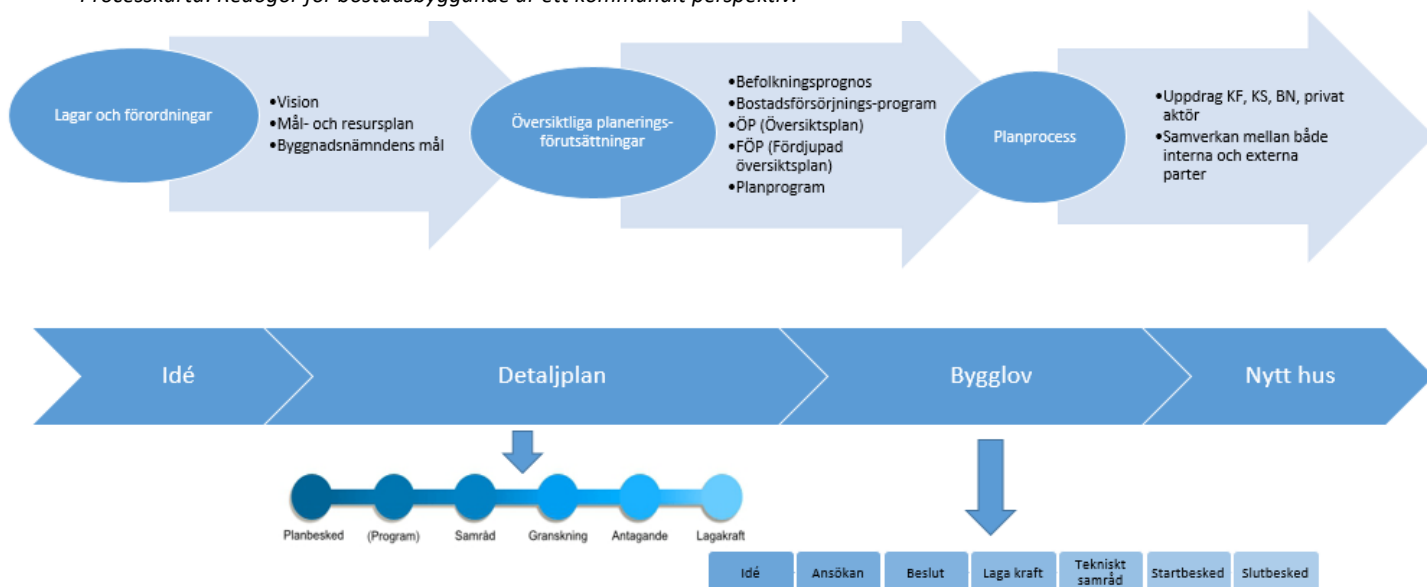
Lagar och förordningar

•Vision
•Mål- och resursplan
•Byggnadsnämndens mål

Översiktliga planeringsförutsättningar

•Befolkningsprognos
•Bostadsförsörjnings-program
•ÖP (Översiktsplan)
•FÖP (Fördjupad översiktsplan)
•Planprogram

Planprocess

•Uppdrag KF, KS, BN, privat aktör
•Samverkan mellan både interna och externa parter

Idé

Detaljplan

Bygglov

Nytt hus

Planbesked

(Program)

Samråd

Granskning

Antagande

Lagakraft

| Idé | Ansökan | Beslut | Laga kraft | Tekniskt samråd | Startbesked | Slutbesked |
|---|---|---|---|---|---|---|